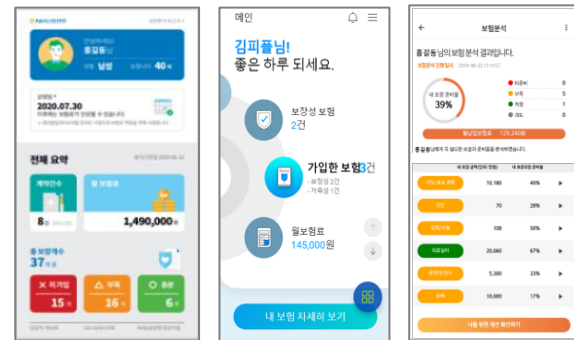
안녕하세요
홍길동님
성별 남성
40세

상령일
2020.07.30
이후에는 보험료가 인상될 수 있어요

전체 요약

계약건수
8건
월 보험료
1,490,000원

총 보험개수
37개

미가입
15개
부족
16개
충분
6개

메인
김피플님!
좋은 하루 되세요.

보장성 보험
2건

가입한 보험3건
- 보장성 2건
- 저축성 1건

월보험료
145,000원

내 보험 자세히 보기

보험분석

홍길동님의 보험분석 결과입니다.

내 보장 준비율
39%

미준비 0
부족 5
적정 1
권장 0

월납입보험료 120,240원

보장 내용 필요보장 내 보장 준비율
10,180 46%
70 28%
100 50%
20,060 67%
5,300 33%
10,000 17%

나를 위한 제안 확인하기